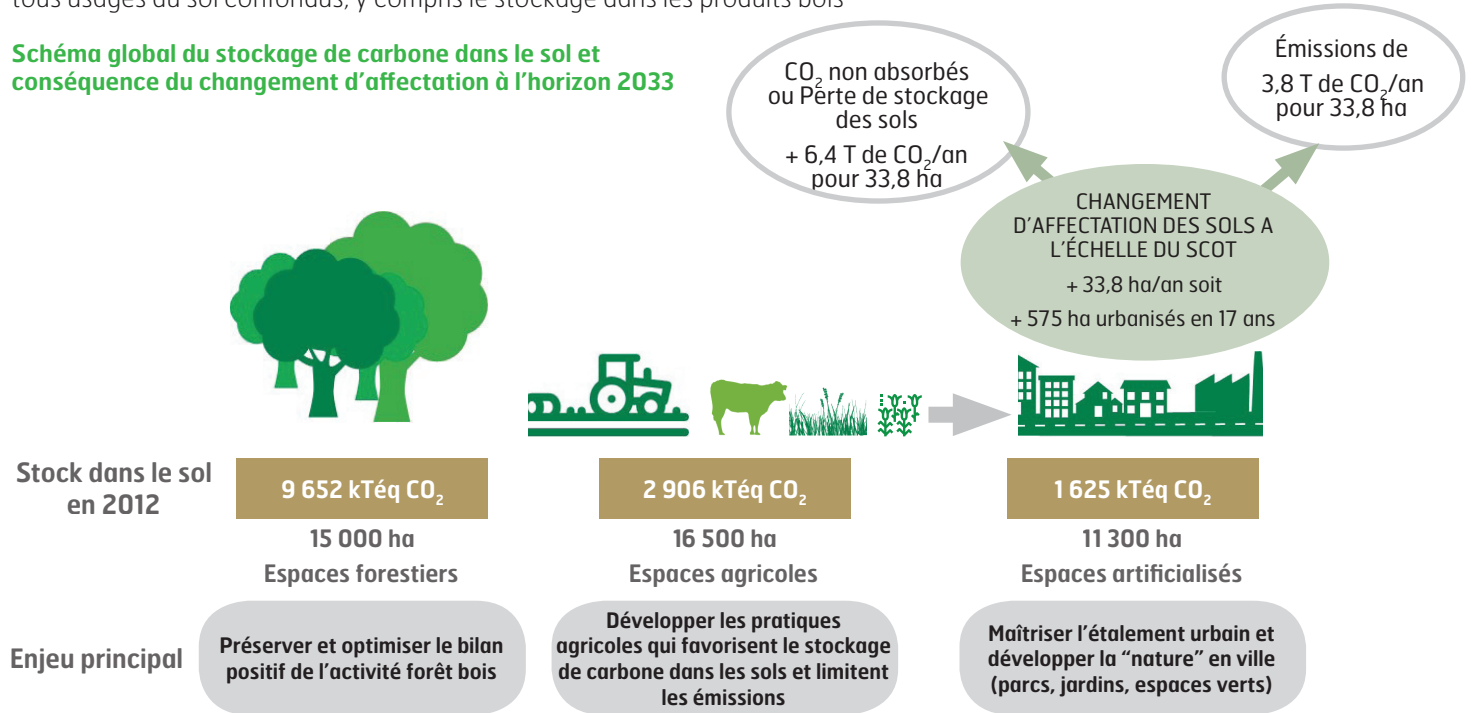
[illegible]

Schéma global du stockage de carbone dans le sol et conséquence du changement d'affectation à l'horizon 2033

$CO_2$ non absorbés ou Perte de stockage des sols

+ 6,4 T de $CO_2$/an pour 33,8 ha

Émissions de 3,8 T de $CO_2$/an pour 33,8 ha

CHANGEMENT D'AFFECTATION DES SOLS A L'ÉCHELLE DU SCOT

+ 33,8 ha/an soit

+ 575 ha urbanisés en 17 ans

Stock dans le sol en 2012

| 9 652 kTéq $CO_2$ | 2 906 kTéq $CO_2$ | 1 625 kTéq $CO_2$ |
|---|---|---|
| 15 000 ha | 16 500 ha | 11 300 ha |
| Espaces forestiers | Espaces agricoles | Espaces artificialisés |

Enjeu principal

Préserver et optimiser le bilan positif de l'activité forêt bois

Développer les pratiques agricoles qui favorisent le stockage de carbone dans les sols et limitent les émissions

Maîtriser l'étalement urbain et développer la "nature" en ville (parcs, jardins, espaces verts)